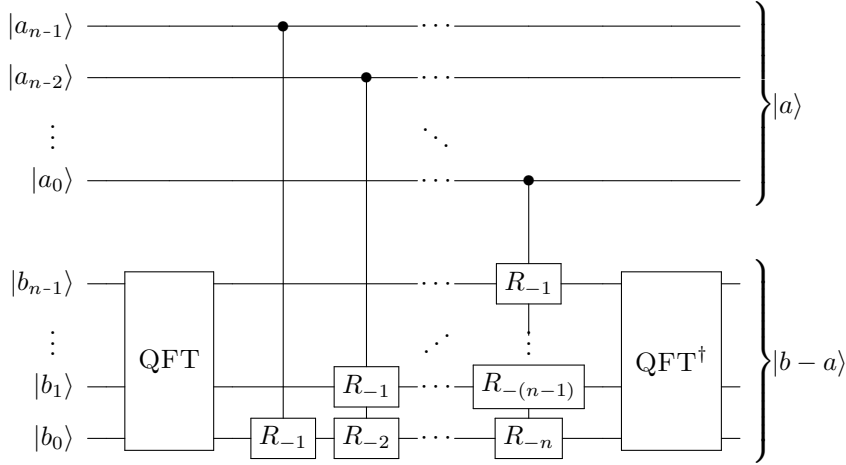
$|a_{n\text{-}1}\rangle$
$|a_{n\text{-}2}\rangle$
$\vdots$
$|a_0\rangle$

$|a\rangle$

$|b_{n\text{-}1}\rangle$
$\vdots$
$|b_1\rangle$
$|b_0\rangle$

QFT

$R_{-1}$
$R_{-1}$
$R_{-2}$
$R_{-1}$
$R_{-(n-1)}$
$R_{-n}$

$\text{QFT}^{\dagger}$

$|b-a\rangle$